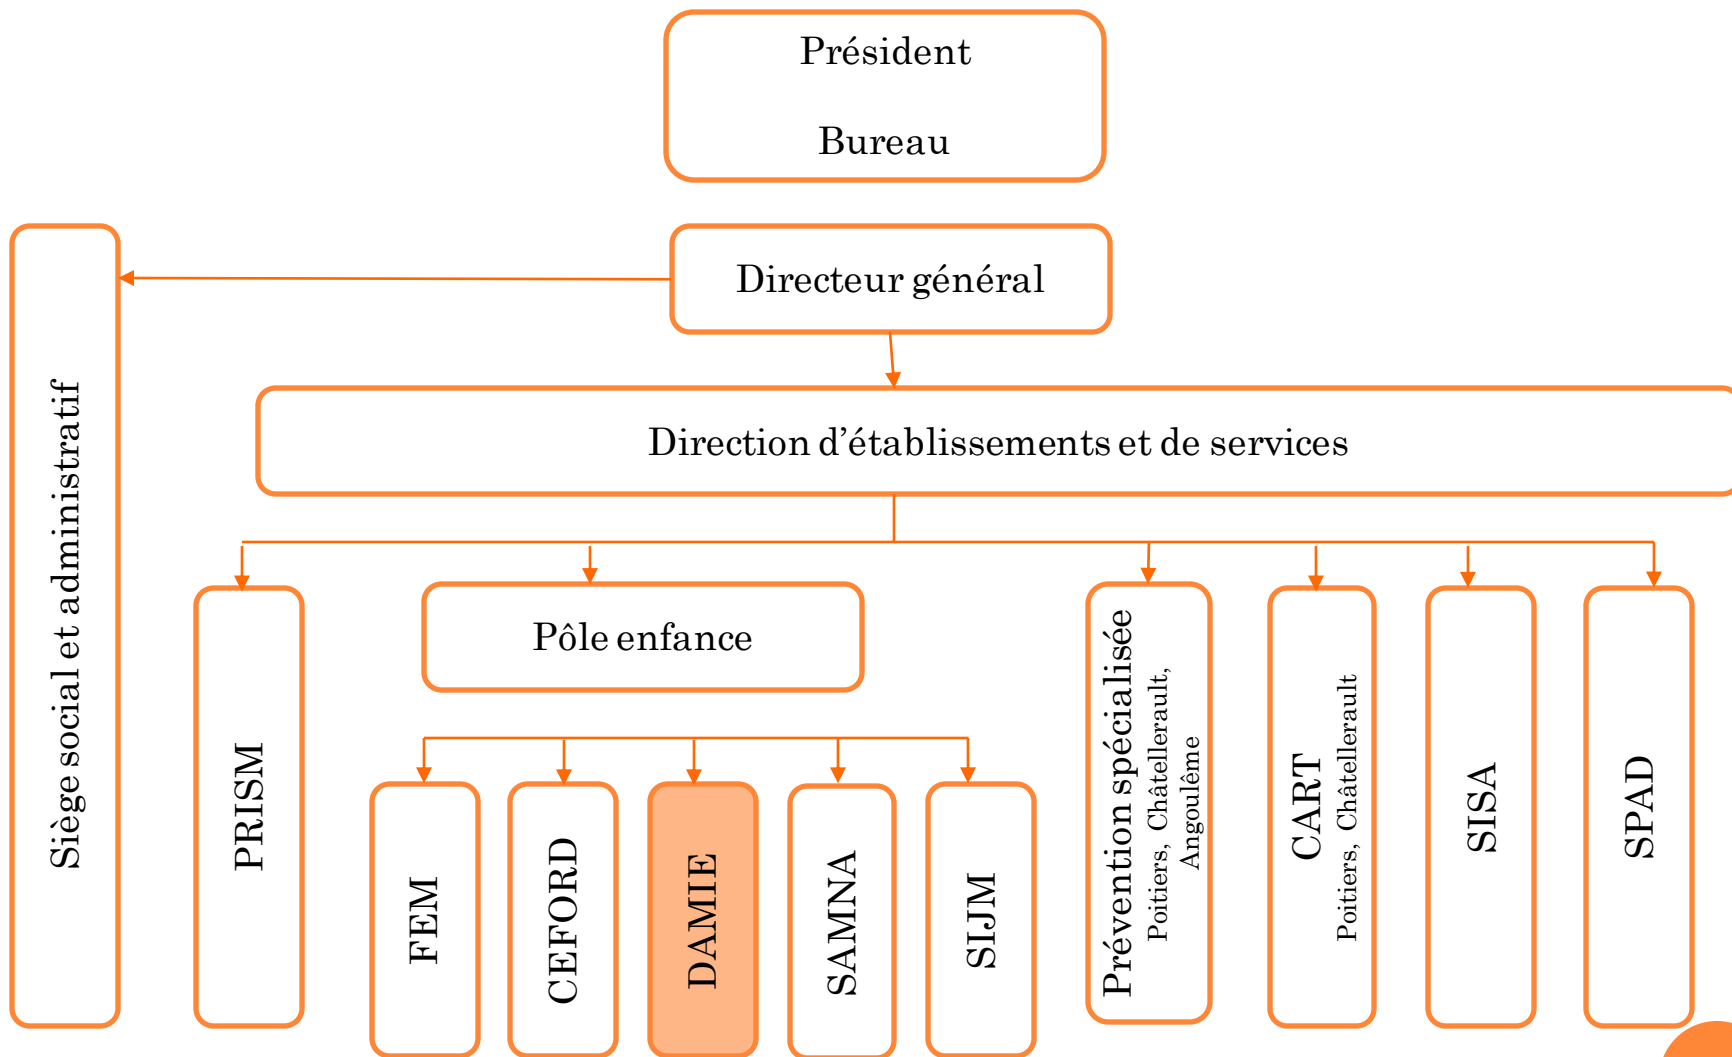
Président

Bureau

Directeur général

Siège social et administratif

Direction d'établissements et de services

PRISM

Pôle enfance

FEM

CEFORD

DAMIE

SAMNA

SIJM

Prévention spécialisée
Poitiers, Châtellerault, Angoulême

CART
Poitiers, Châtellerault

SISA

SPAD